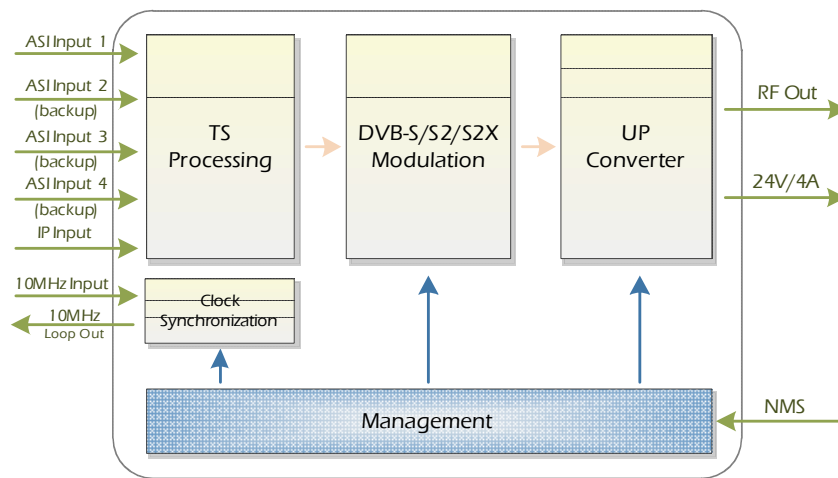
ASI Input 1
ASI Input 2
(backup)
ASI Input 3
(backup)
ASI Input 4
(backup)
IP Input
10MHz Input
10MHz
Loop Out

TS Processing

DVB-S/S2/S2X Modulation

UP Converter

RF Out
24V/4A

Clock Synchronization

Management

NMS